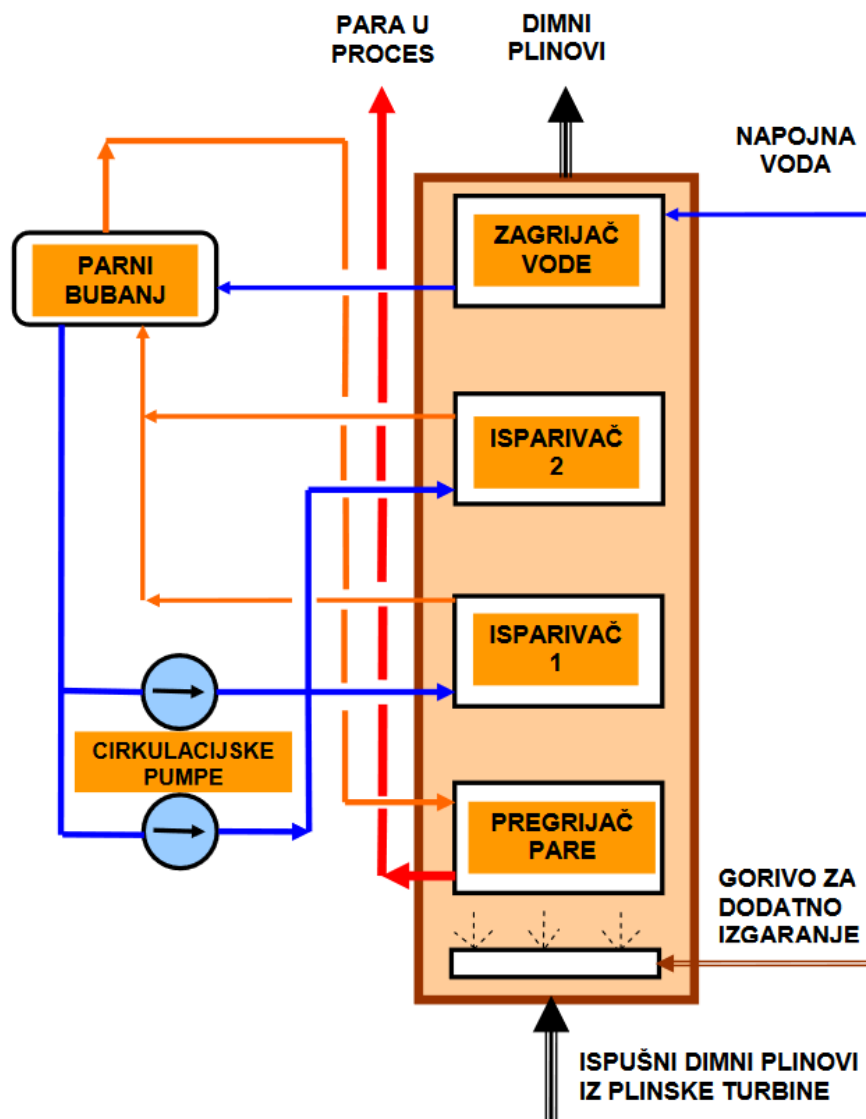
PARA U PROCES

DIMNI PLINOVI

NAPOJNA VODA

ZAGRIJAČ VODE

PARNI BUBANJ

ISPARIVAČ 2

ISPARIVAČ 1

CIRKULACIJSKE PUMPE

PREGRIJAČ PARE

GORIVO ZA DODATNO IZGARANJE

ISPUŠNI DIMNI PLINOVI IZ PLINSKE TURBINE